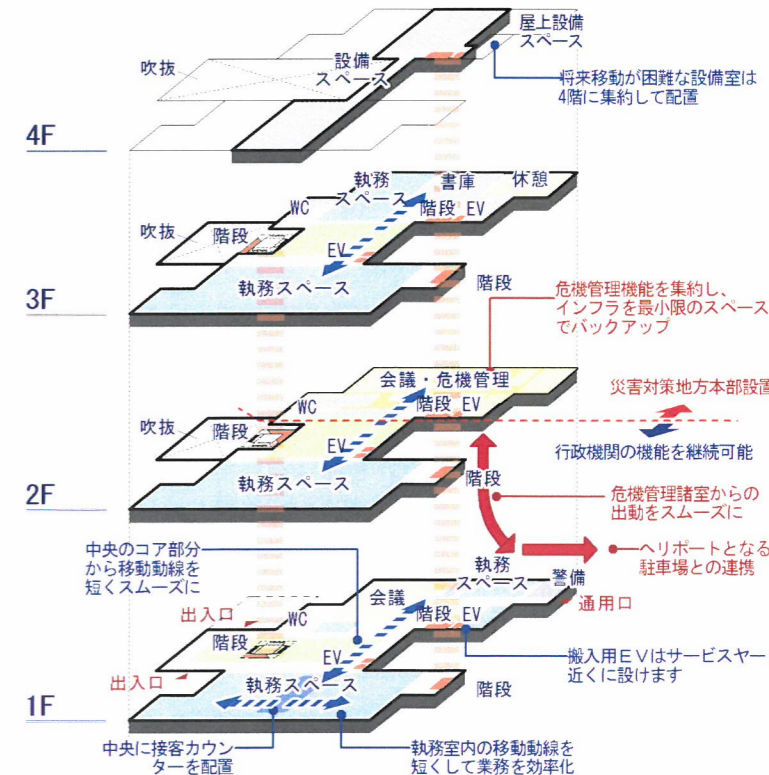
屋上設備スペース

吹抜

設備スペース

将来移動が困難な設備室は4階に集約して配置

4F

執務スペース

書庫

休憩

WC

階段

EV

吹抜

階段

EV

執務スペース

階段

3F

危機管理機能を集約し、インフラを最小限のスペースでバックアップ

会議・危機管理

災害対策地方本部設置

WC

階段

EV

吹抜

階段

行政機関の機能を継続可能

EV

執務スペース

階段

2F

危機管理諸室からの出動をスムーズに

中央のコア部分から移動動線を短くスムーズに

執務スペース

警備

ヘリポートとなる駐車場との連携

会議

出入口

WC

階段

EV

通用口

階段

EV

搬入用EVはサービスヤー近くに設けます

出入口

執務スペース

階段

1F

中央に接客カウンターを配置

執務室内の移動動線を短くして業務を効率化